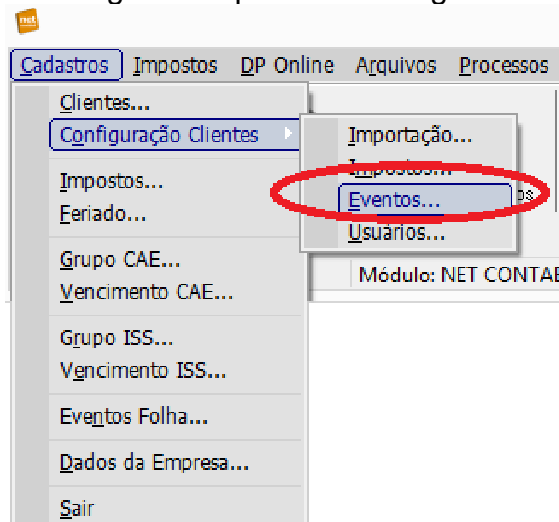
net

Cadastros Impostos DP Online Arquivos Processos

Clientes...
Configuração Clientes
Impostos...
Feriado...
Grupo CAE...
Vencimento CAE...
Grupo ISS...
Vencimento ISS...
Eventos Folha...
Dados da Empresa...
Sair

Importação...
Impostos...
Eventos...
Usuarios...

Módulo: NET CONTA